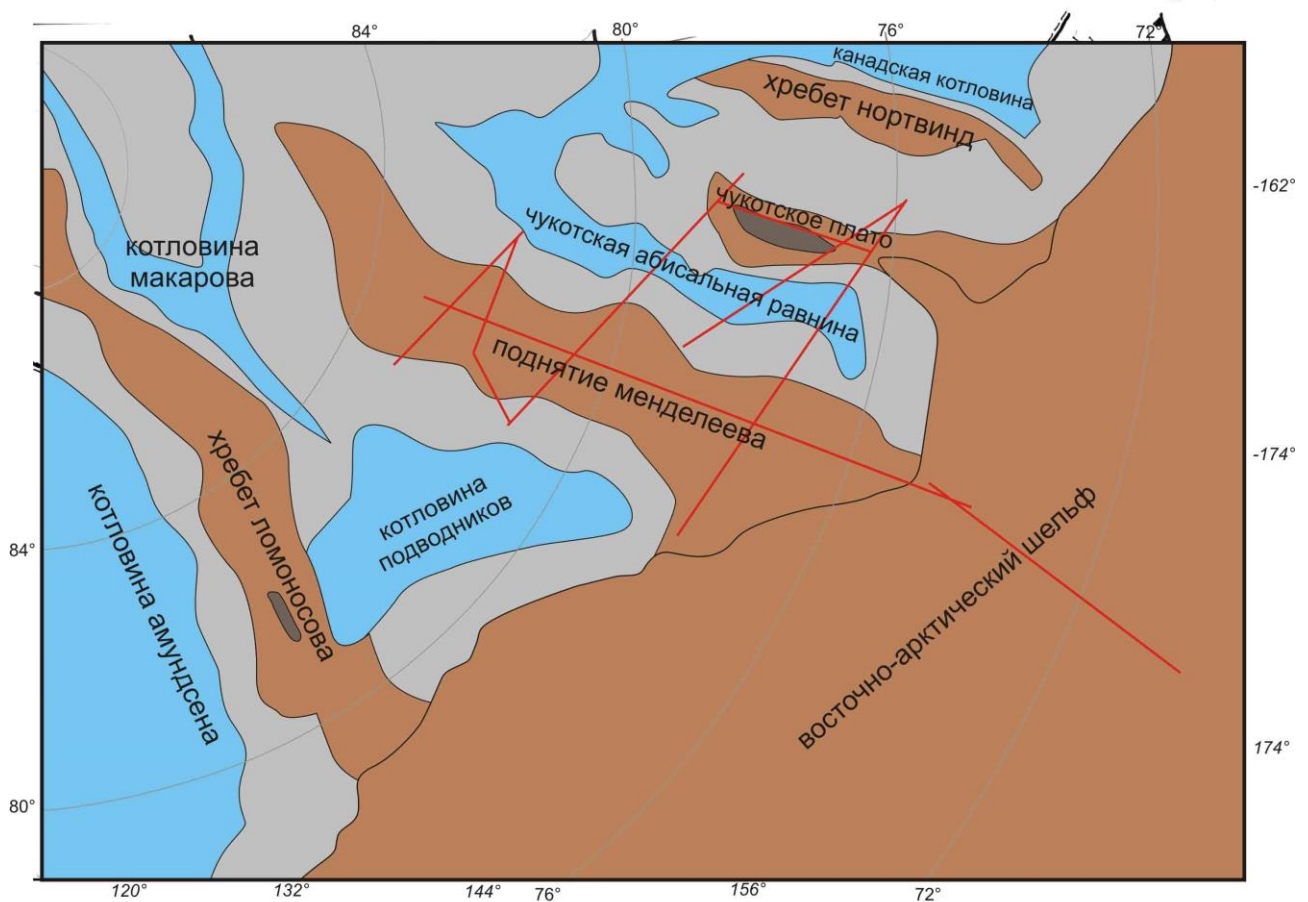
84°
80°
76°
72°
канадская котловина
хребет нортвинд
-162°
чукотское плато
котловина макарова
чукотская абисальная равнина
поднятие менделеева
-174°
хребет ломоносова
котловина подводников
котловина амундсена
84°
восточно-арктический шельф
174°
80°
120°
132°
144°
76°
156°
72°